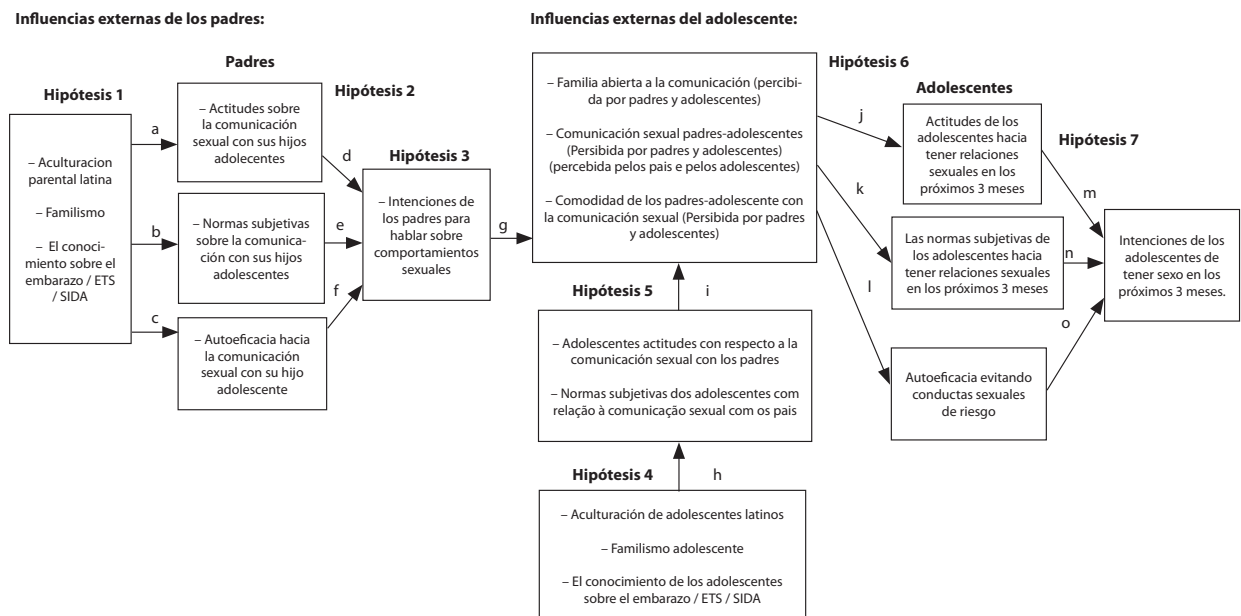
Influencias externas de los padres:

Influencias externas del adolescente:

Padres

Hipótesis 1

– Aculturacion parental latina

– Familismo

– El conocimiento sobre el embarazo / ETS / SIDA

a

b

c

– Actitudes sobre la comunicación sexual con sus hijos adolescentes

Hipótesis 2

– Normas subjetivas sobre la comunicación con sus hijos adolescentes

– Autoeficacia hacia la comunicación sexual con su hijo adolescente

d

e

f

Hipótesis 3

– Intenciones de los padres para hablar sobre comportamientos sexuales

g

– Familia abierta a la comunicación (percibida por padres y adolescentes)

– Comunicación sexual padres-adolescentes (Persibida por padres y adolescentes) (percebida pelos pais e pelos adolescentes)

– Comodidad de los padres-adolescente con la comunicación sexual (Persibida por padres y adolescentes)

Hipótesis 5

i

– Adolescentes actitudes con respecto a la comunicación sexual con los padres

– Normas subjetivas dos adolescentes com relação à comunicação sexual com os pais

Hipótesis 4

h

– Aculturación de adolescentes latinos

– Familismo adolescente

– El conocimiento de los adolescentes sobre el embarazo / ETS / SIDA

Hipótesis 6

Adolescentes

j

k

l

Actitudes de los adolescentes hacia tener relaciones sexuales en los próximos 3 meses

Las normas subjetivas de los adolescentes hacia tener relaciones sexuales en los próximos 3 meses

Autoeficacia evitando conductas sexuales de riesgo

Hipótesis 7

m

n

o

Intenciones de los adolescentes de tener sexo en los próximos 3 meses.